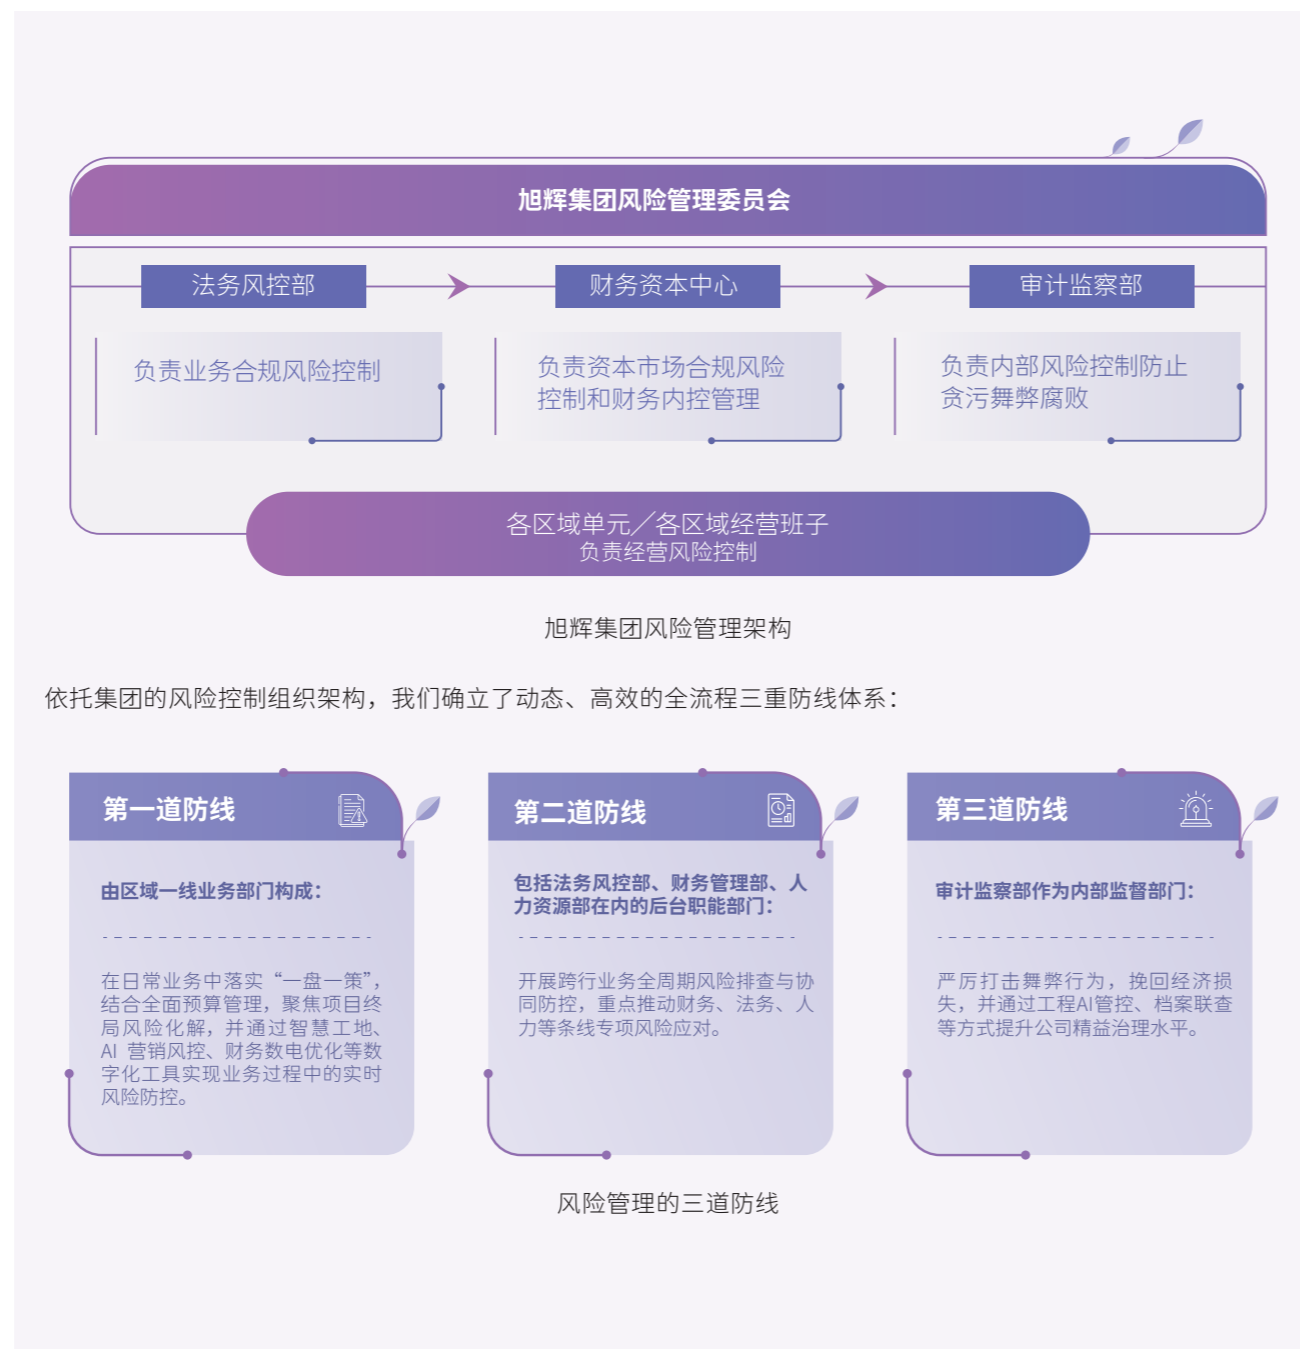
旭辉集团风险管理委员会

法务风控部

财务资本中心

审计监察部

负责业务合规风险控制

负责资本市场合规风险控制和财务内控管理

负责内部风险控制防止贪污舞弊腐败

各区域单元／各区域经营班子
负责经营风险控制

旭辉集团风险管理架构

依托集团的风险控制组织架构，我们确立了动态、高效的全流程三重防线体系：

第一道防线

由区域一线业务部门构成：

在日常业务中落实“一盘一策”，结合全面预算管理，聚焦项目终局风险化解，并通过智慧工地、AI 营销风控、财务数电优化等数字化工具实现业务过程中的实时风险防控。

第二道防线

包括法务风控部、财务管理部、人力资源部在内的后台职能部门：

开展跨行业务全周期风险排查与协同防控，重点推动财务、法务、人力等条线专项风险应对。

第三道防线

审计监察部作为内部监督部门：

严厉打击舞弊行为，挽回经济损失，并通过工程AI管控、档案联查等方式提升公司精益治理水平。

风险管理的三道防线